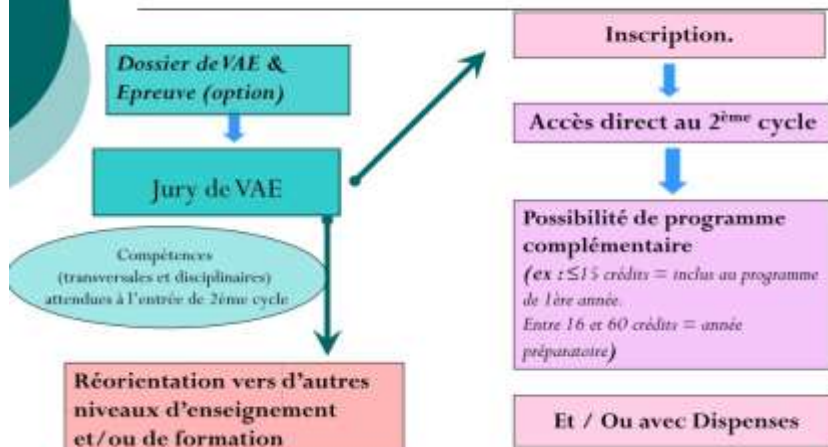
Dossier de VAE & Epreuve (option)

Jury de VAE

Compétences (transversales et disciplinaires) attendues à l'entrée de 2ème cycle

Réorientation vers d'autres niveaux d'enseignement et/ou de formation

Inscription.

Accès direct au 2$^{ème}$ cycle

Possibilité de programme complémentaire

(ex : ≤15 crédits = inclus au programme de 1ère année. Entre 16 et 60 crédits = année préparatoire)

Et / Ou avec Dispenses